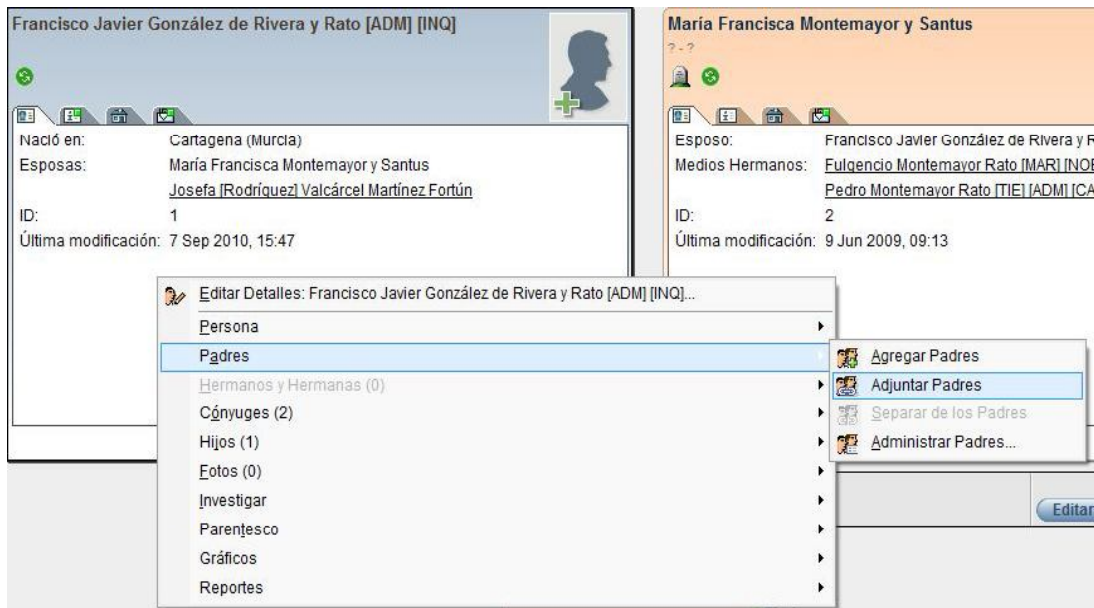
Francisco Javier González de Rivera y Rato [ADM] [INQ]

Nació en: Cartagena (Murcia)
Esposas: María Francisca Montemayor y Santus
Josefa [Rodríguez] Valcárcel Martínez Fortún
ID: 1
Última modificación: 7 Sep 2010, 15:47

María Francisca Montemayor y Santus
? - ?

Esposo: Francisco Javier González de Rivera y R
Medios Hermanos: Fulgencio Montemayor Rato [MAR] [NOE
Pedro Montemayor Rato [TIE] [ADM] [CA
ID: 2
Última modificación: 9 Jun 2009, 09:13

Editar Detalles: Francisco Javier González de Rivera y Rato [ADM] [INQ]...
Persona
Padres
Hermanos y Hermanas (0)
Cónyuges (2)
Hijos (1)
Fotos (0)
Investigar
Parentesco
Gráficos
Reportes

Agregar Padres
Adjuntar Padres
Separar de los Padres
Administrar Padres...

Editar